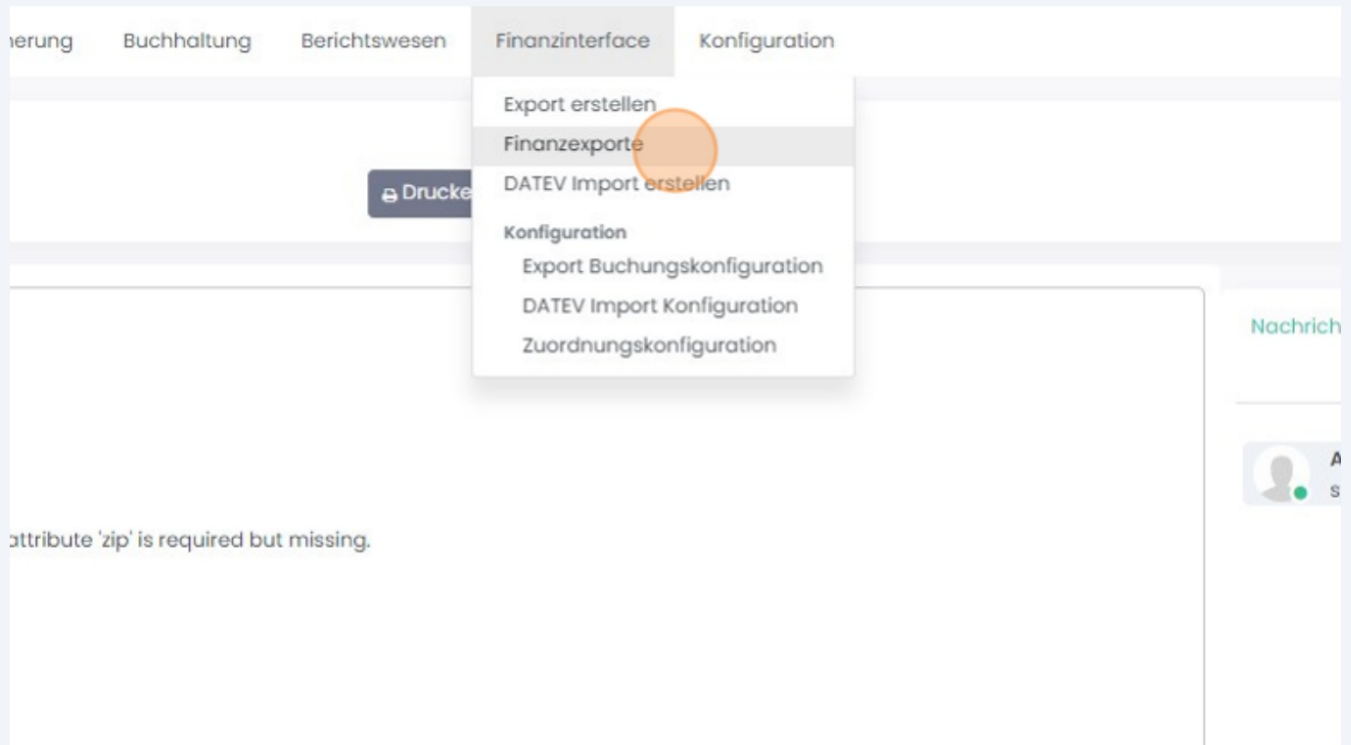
ıerung Buchhaltung Berichtswesen Finanzinterface Konfiguration

Export erstellen
Finanzexporte
DATEV Import erstellen
Konfiguration
Export Buchungskonfiguration
DATEV Import Konfiguration
Zuordnungskonfiguration

Drucke

Nachrich

A
s

attribute 'zip' is required but missing.